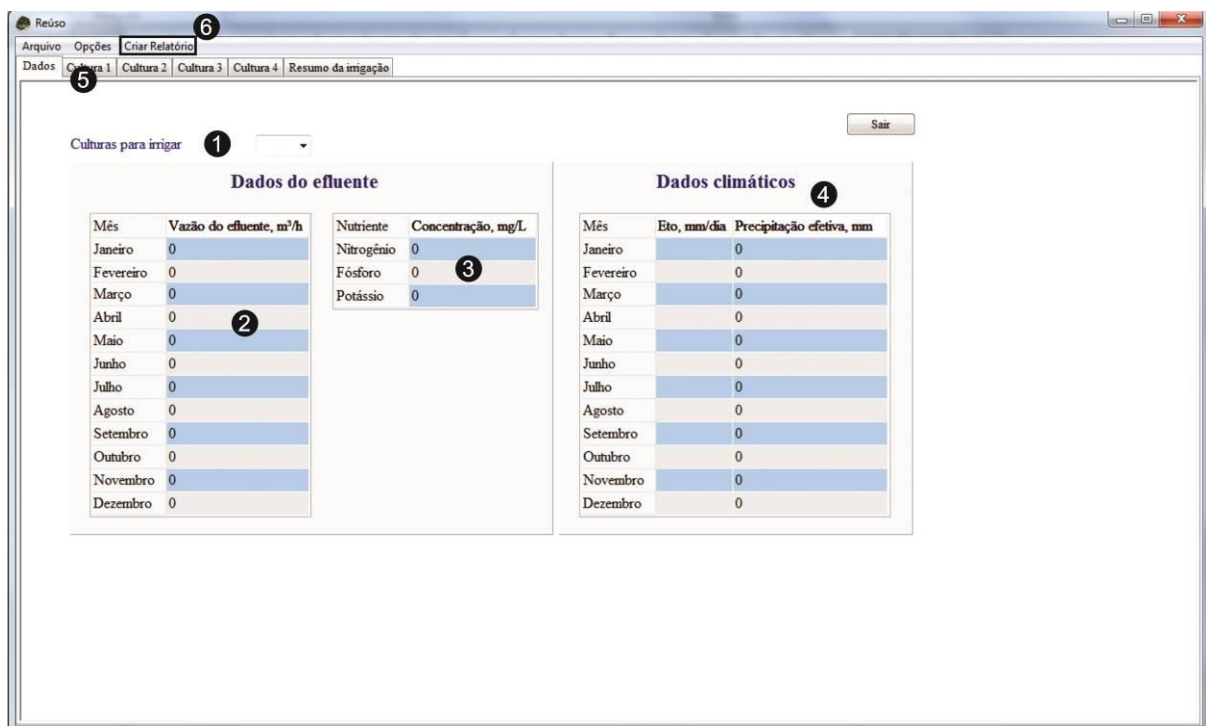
Reúso

6

Arquivo Opções Criar Relatório

Dados Cultura 1 Cultura 2 Cultura 3 Cultura 4 Resumo da irrigação

5

Sair

Culturas para irrigar 1

Dados do efluente

| Mês | Vazão do efluente, m³/h |
|---|---|
| Janeiro | 0 |
| Fevereiro | 0 |
| Março | 0 |
| Abril | 0 |
| Maio | 0 |
| Junho | 0 |
| Julho | 0 |
| Agosto | 0 |
| Setembro | 0 |
| Outubro | 0 |
| Novembro | 0 |
| Dezembro | 0 |

2

| Nutriente | Concentração, mg/L |
|---|---|
| Nitrogênio | 0 |
| Fósforo | 0 |
| Potássio | 0 |

3

Dados climáticos 4

| Mês | Eto, mm/dia | Precipitação efetiva, mm |
|---|---|---|
| Janeiro | | 0 |
| Fevereiro | | 0 |
| Março | | 0 |
| Abril | | 0 |
| Maio | | 0 |
| Junho | | 0 |
| Julho | | 0 |
| Agosto | | 0 |
| Setembro | | 0 |
| Outubro | | 0 |
| Novembro | | 0 |
| Dezembro | | 0 |